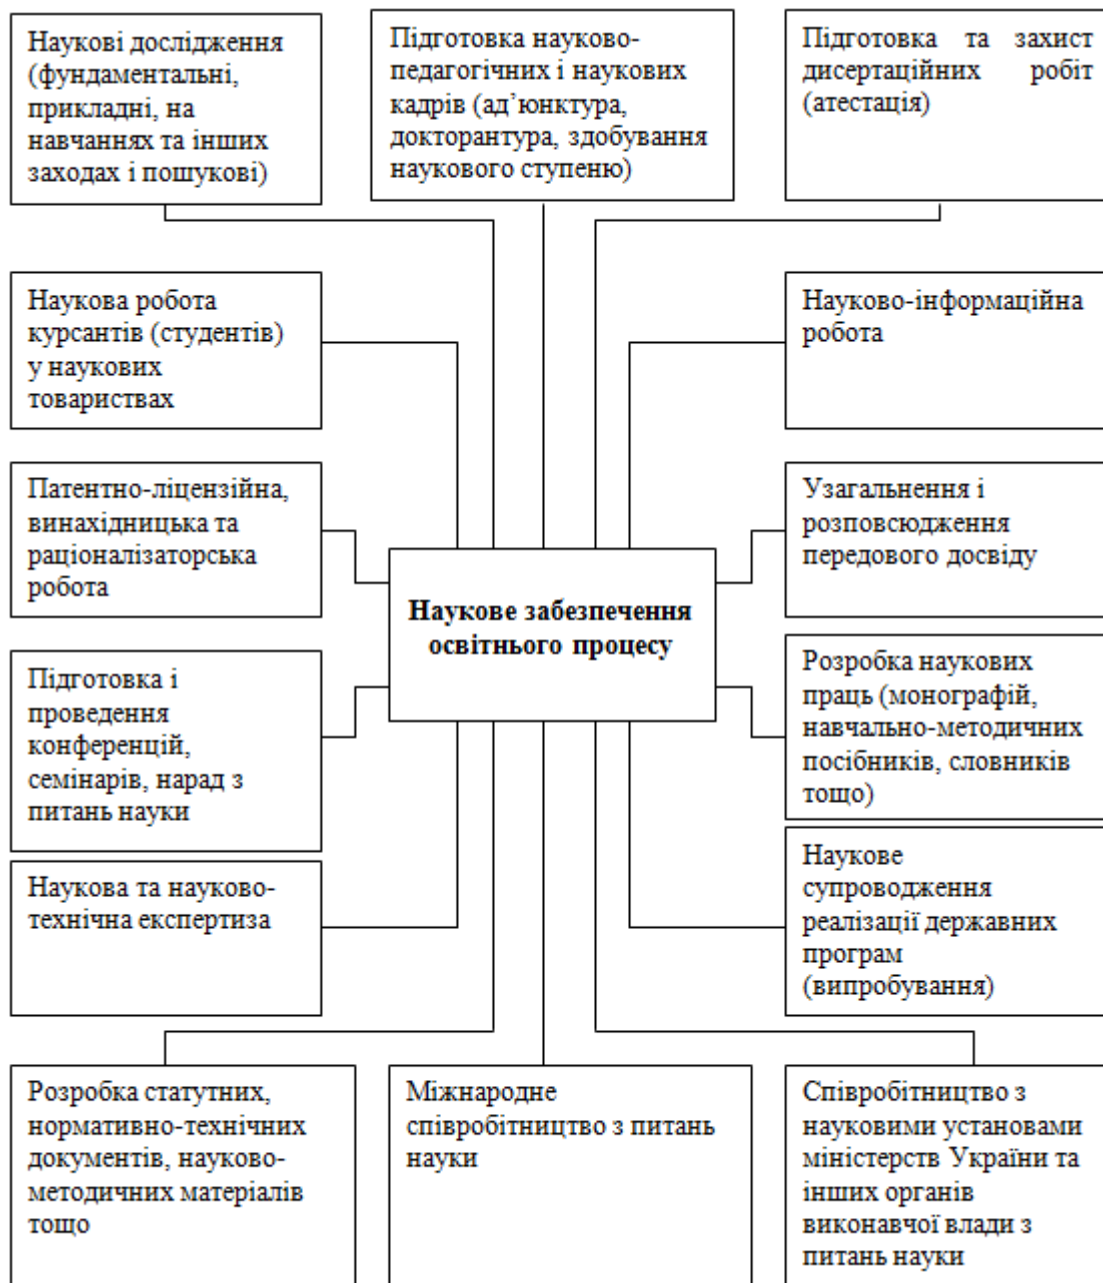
Наукові дослідження (фундаментальні, прикладні, на навчаннях та інших заходах і пошукові)

Підготовка науково-педагогічних і наукових кадрів (ад'юнктура, докторантура, здобування наукового ступеню)

Підготовка та захист дисертаційних робіт (атестація)

Наукова робота курсантів (студентів) у наукових товариствах

Науково-інформаційна робота

Патентно-ліцензійна, винахідницька та раціоналізаторська робота

Узагальнення і розповсюдження передового досвіду

**Наукове забезпечення освітнього процесу**

Підготовка і проведення конференцій, семінарів, нарад з питань науки

Розробка наукових праць (монографій, навчально-методичних посібників, словників тощо)

Наукова та науково-технічна експертиза

Наукове супроводження реалізації державних програм (випробування)

Розробка статутних, нормативно-технічних документів, науково-методичних матеріалів тощо

Міжнародне співробітництво з питань науки

Співробітництво з науковими установами міністерств України та інших органів виконавчої влади з питань науки